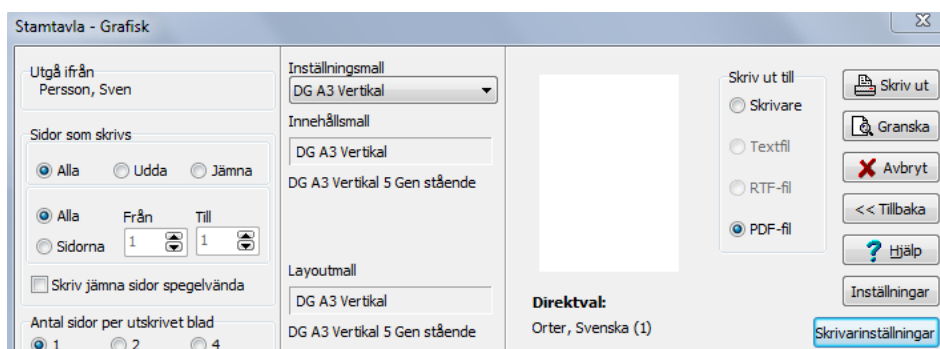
Stamtavla - Grafisk

Utgå ifrån
Persson, Sven

Sidor som skrivs
Alla
Udda
Jämna

Alla
Sidorna
Från
1
Till
1

Skriv jämna sidor spegelvända

Antal sidor per utskrivet blad
1
2
4

Inställningsmall
DG A3 Vertikal

Innehållsmall
DG A3 Vertikal
DG A3 Vertikal 5 Gen stående

Layoutmall
DG A3 Vertikal
DG A3 Vertikal 5 Gen stående

Skriv ut till
Skrivare
Textfil
RTF-fil
PDF-fil

Direktval:
Orter, Svenska (1)

Skriv ut
Granska
Avbryt
<< Tillbaka
Hjälp
Inställningar
Skrivarinställningar